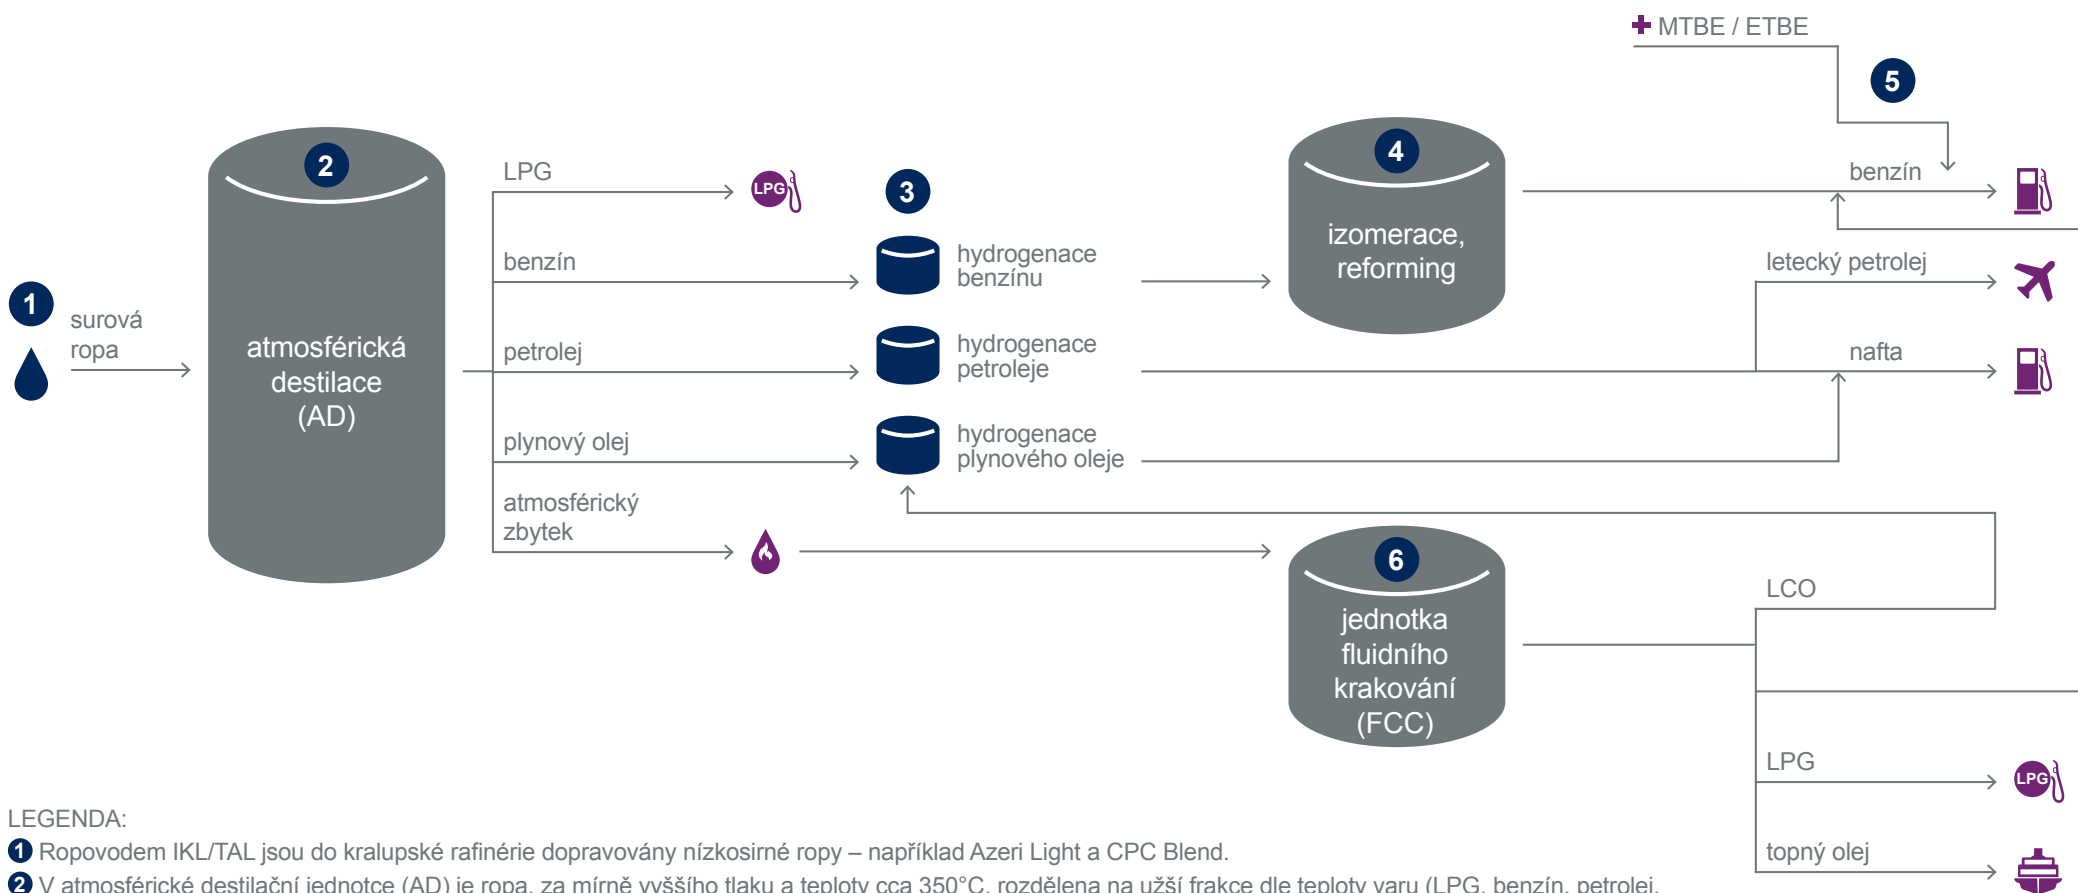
MTBE / ETBE

5

2

LPG

LPG

3

4

benzín

izomerace, reforming

benzín

hydrogenace benzínu

letecký petrolej

1

surová ropa

atmosférická destilace (AD)

petrolej

hydrogenace petroleje

nafta

plynový olej

hydrogenace plynového oleje

atmosférický zbytek

6

jednotka fluidního krakování (FCC)

LCO

LPG

LPG

topný olej

LEGENDA:

1 Ropovodem IKL/TAL jsou do kralupské rafinérie dopravovány nízkosirné ropy – například Azeri Light a CPC Blend.

2 V atmosférické destilační jednotce (AD) je ropa, za mírně vyššího tlaku a teploty cca 350°C, rozdělena na užší frakce dle teploty varu (LPG, benzín, petrolej,